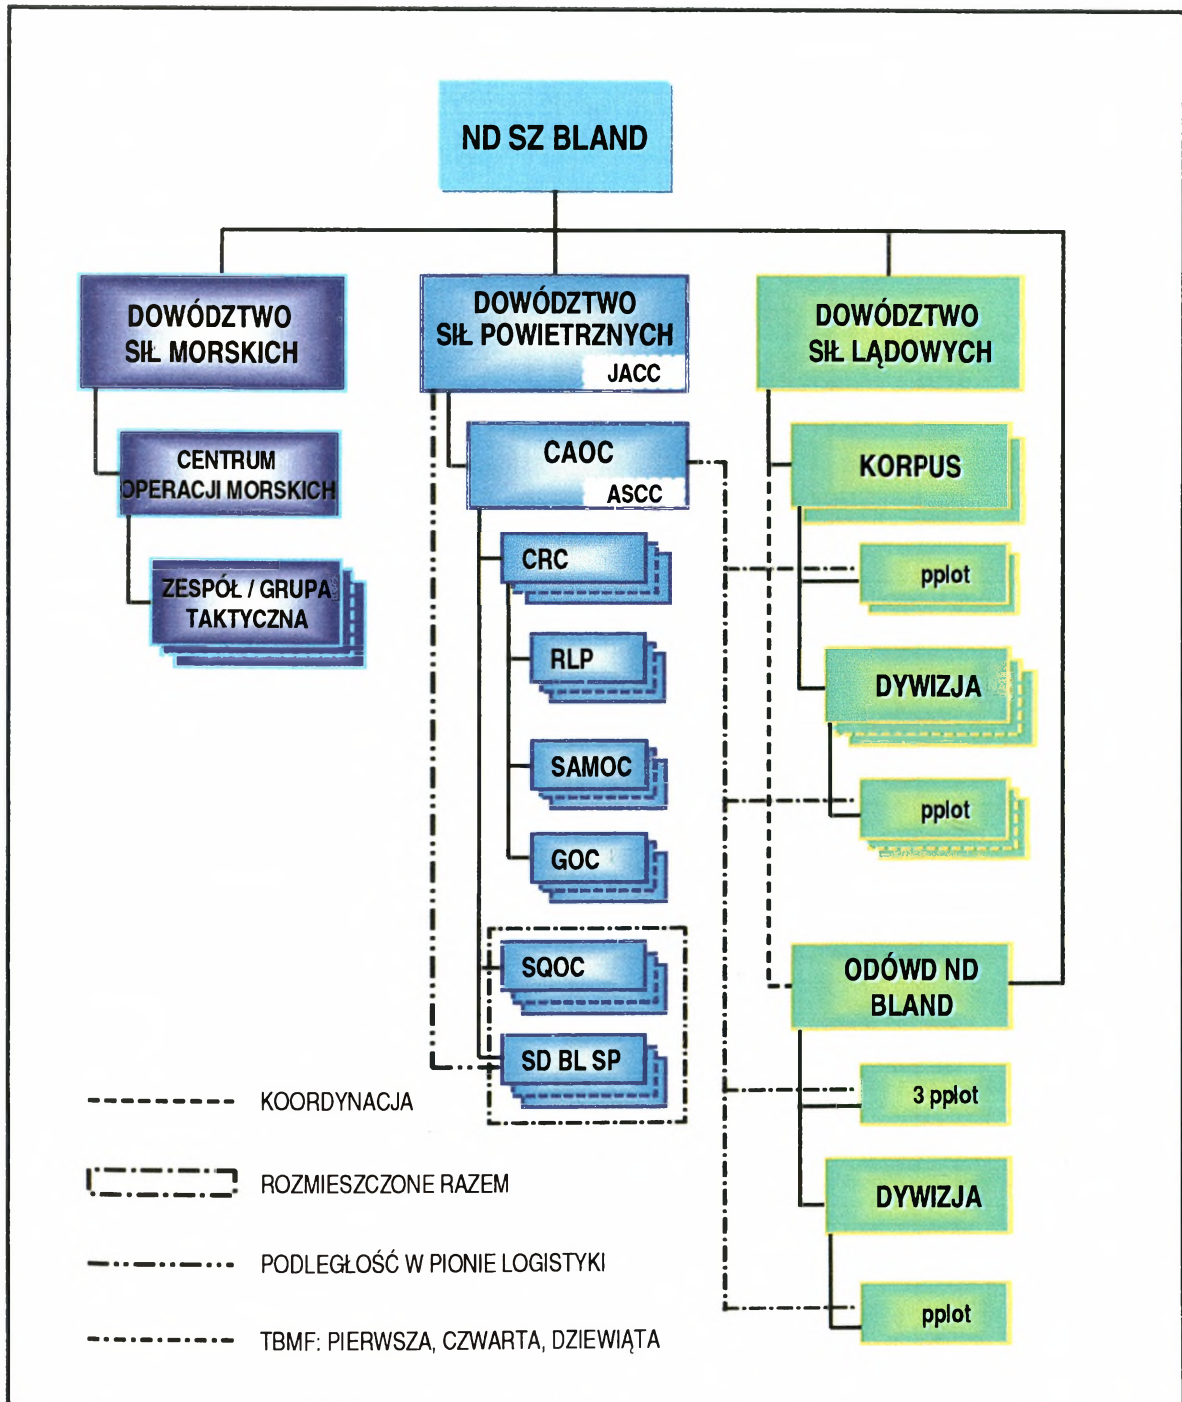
ND SZ BLAND

DOWÓDZTWO SIŁ MORSKICH

DOWÓDZTWO SIŁ POWIETRZNYCH
JACC

DOWÓDZTWO SIŁ LĄDOWYCH

CENTRUM OPERACJI MORSKICH

ZESPÓŁ / GRUPA TAKTYCZNA

CAOC
ASCC

CRC

RLP

SAMOC

GOC

SQOC

SD BL SP

KORPUS

pplot

DYWIZJA

pplot

ODÓWD ND BLAND

3 pplot

DYWIZJA

pplot

KOORDYNACJA

ROZMIESZCZONE RAZEM

PODLEGŁOŚĆ W PIONIE LOGISTYKI

TBMF: PIERWSZA, CZWARTA, DZIEWIĄTA